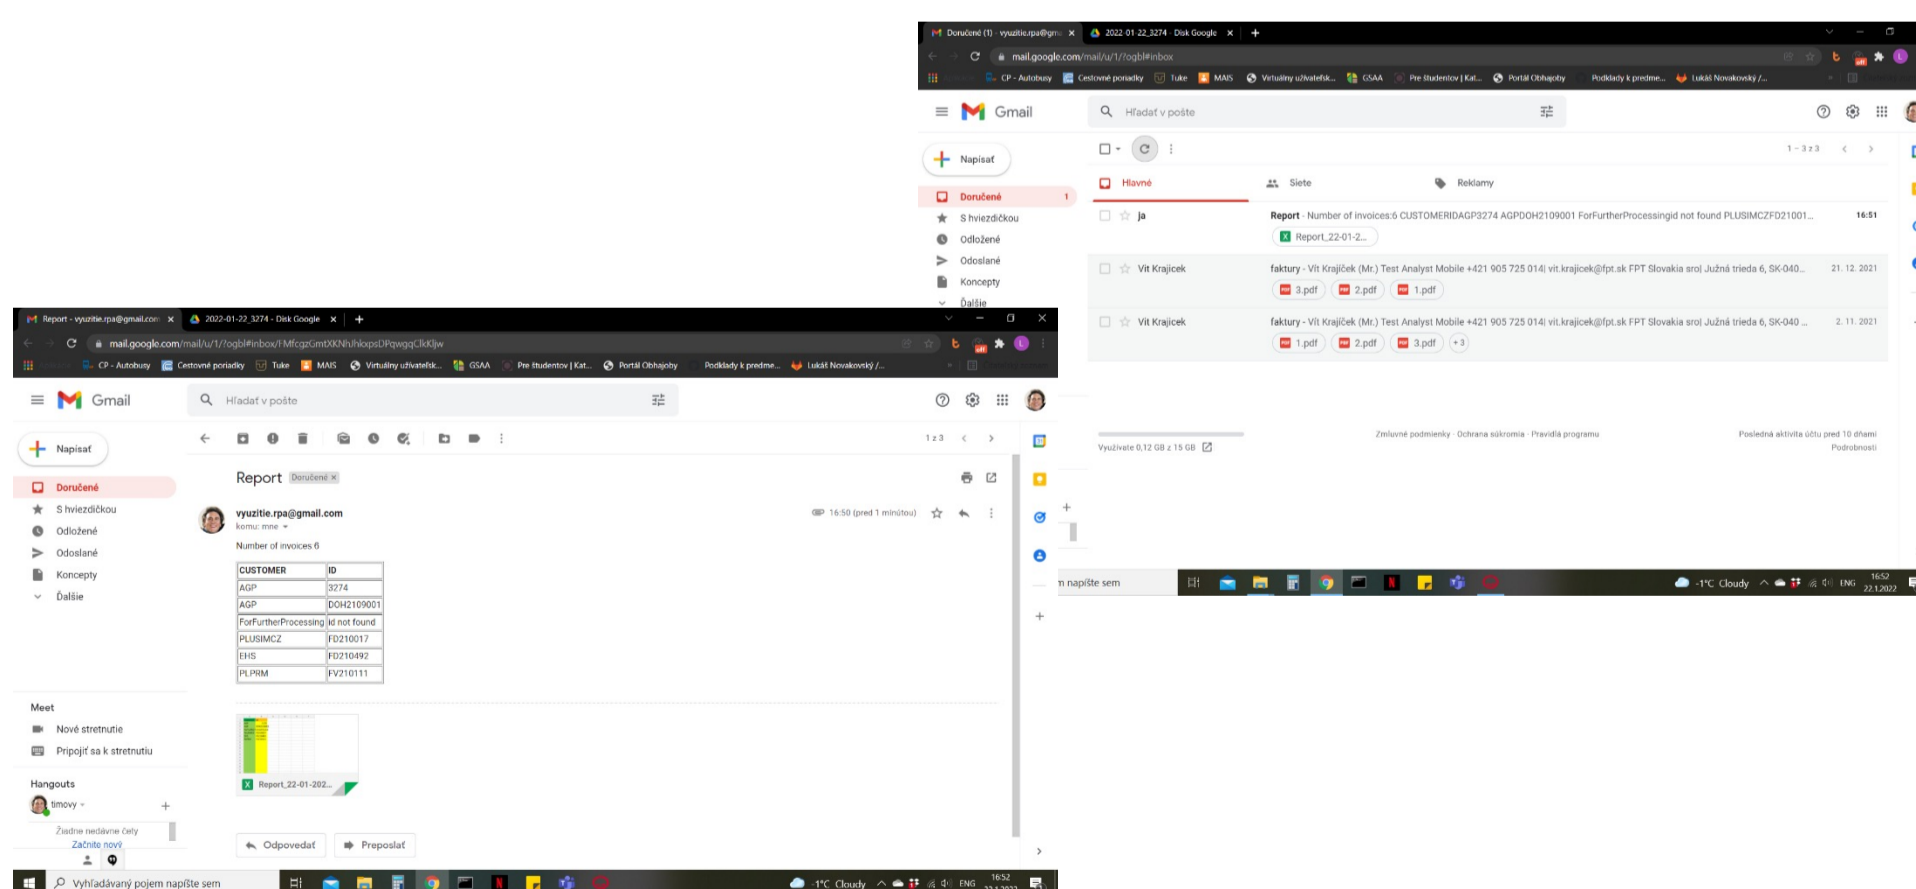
Doručené (1) - vyuzitie.rpa@gm... ×
2022-01-22_3274 - Disk Google ×
mail.google.com/mail/u/1/?ogbl#inbox
CP - Autobusy | Cestovné poriadky | Tuke | MAIS | Virtuálny užívateľsk... | GSAA | Pre študentov | Kat... | Portál Obhajoby | Podklady k predme... | Lukáš Novakovský /...

Gmail
Hľadať v pošte
Napísať
Doručené 1
S hviezdičkou
Odložené
Odoslané
Koncepty
Ďalšie

1 – 3 z 3
Hlavné
Siete
Reklamy

ja | Report - Number of invoices:6 CUSTOMERIDAGP3274 AGPDOH2109001 ForFurtherProcessingid not found PLUSIMCZFD21001... | 16:51
Report_22-01-2...

Vít Krajicek | faktury - Vít Krajíček (Mr.) Test Analyst Mobile +421 905 725 014| vit.krajicek@fpt.sk FPT Slovakia sro| Južná trieda 6, SK-040... | 21. 12. 2021
3.pdf | 2.pdf | 1.pdf

Vít Krajicek | faktury - Vít Krajíček (Mr.) Test Analyst Mobile +421 905 725 014| vit.krajicek@fpt.sk FPT Slovakia sro| Južná trieda 6, SK-040... | 2. 11. 2021
1.pdf | 2.pdf | 3.pdf | +3

Využívate 0,12 GB z 15 GB
Zmluvné podmienky · Ochrana súkromia · Pravidlá programu
Posledná aktivita účtu pred 10 dňami
Podrobnosti

n napíšte sem
-1°C Cloudy ENG 16:52 22.1.2022

Report - vyuzitie.rpa@gmail.com ×
2022-01-22_3274 - Disk Google ×
mail.google.com/mail/u/1/?ogbl#inbox/FMfcgzGmtXKNhJhlxpsDPqwgqClkKljw
CP - Autobusy | Cestovné poriadky | Tuke | MAIS | Virtuálny užívateľsk... | GSAA | Pre študentov | Kat... | Portál Obhajoby | Podklady k predme... | Lukáš Novakovský /...

Gmail
Hľadať v pošte
Napísať
Doručené
S hviezdičkou
Odložené
Odoslané
Koncepty
Ďalšie

1 z 3

Report Doručené ×
vyuzitie.rpa@gmail.com
komu: mne
16:50 (pred 1 minútou)

Number of invoices 6

| CUSTOMER | ID |
|---|---|
| AGP | 3274 |
| AGP | DOH2109001 |
| ForFurtherProcessing | id not found |
| PLUSIMCZ | FD210017 |
| EHS | FD210492 |
| PLPRM | FV210111 |

Report_22-01-202...

Odpovedať
Preposlať

Meet
Nové stretnutie
Pripojiť sa k stretnutiu

Hangouts
timovy
Žiadne nedávne čety
Začnite nový

Vyhľadávaný pojem napíšte sem
1°C Cloudy ENG 16:52